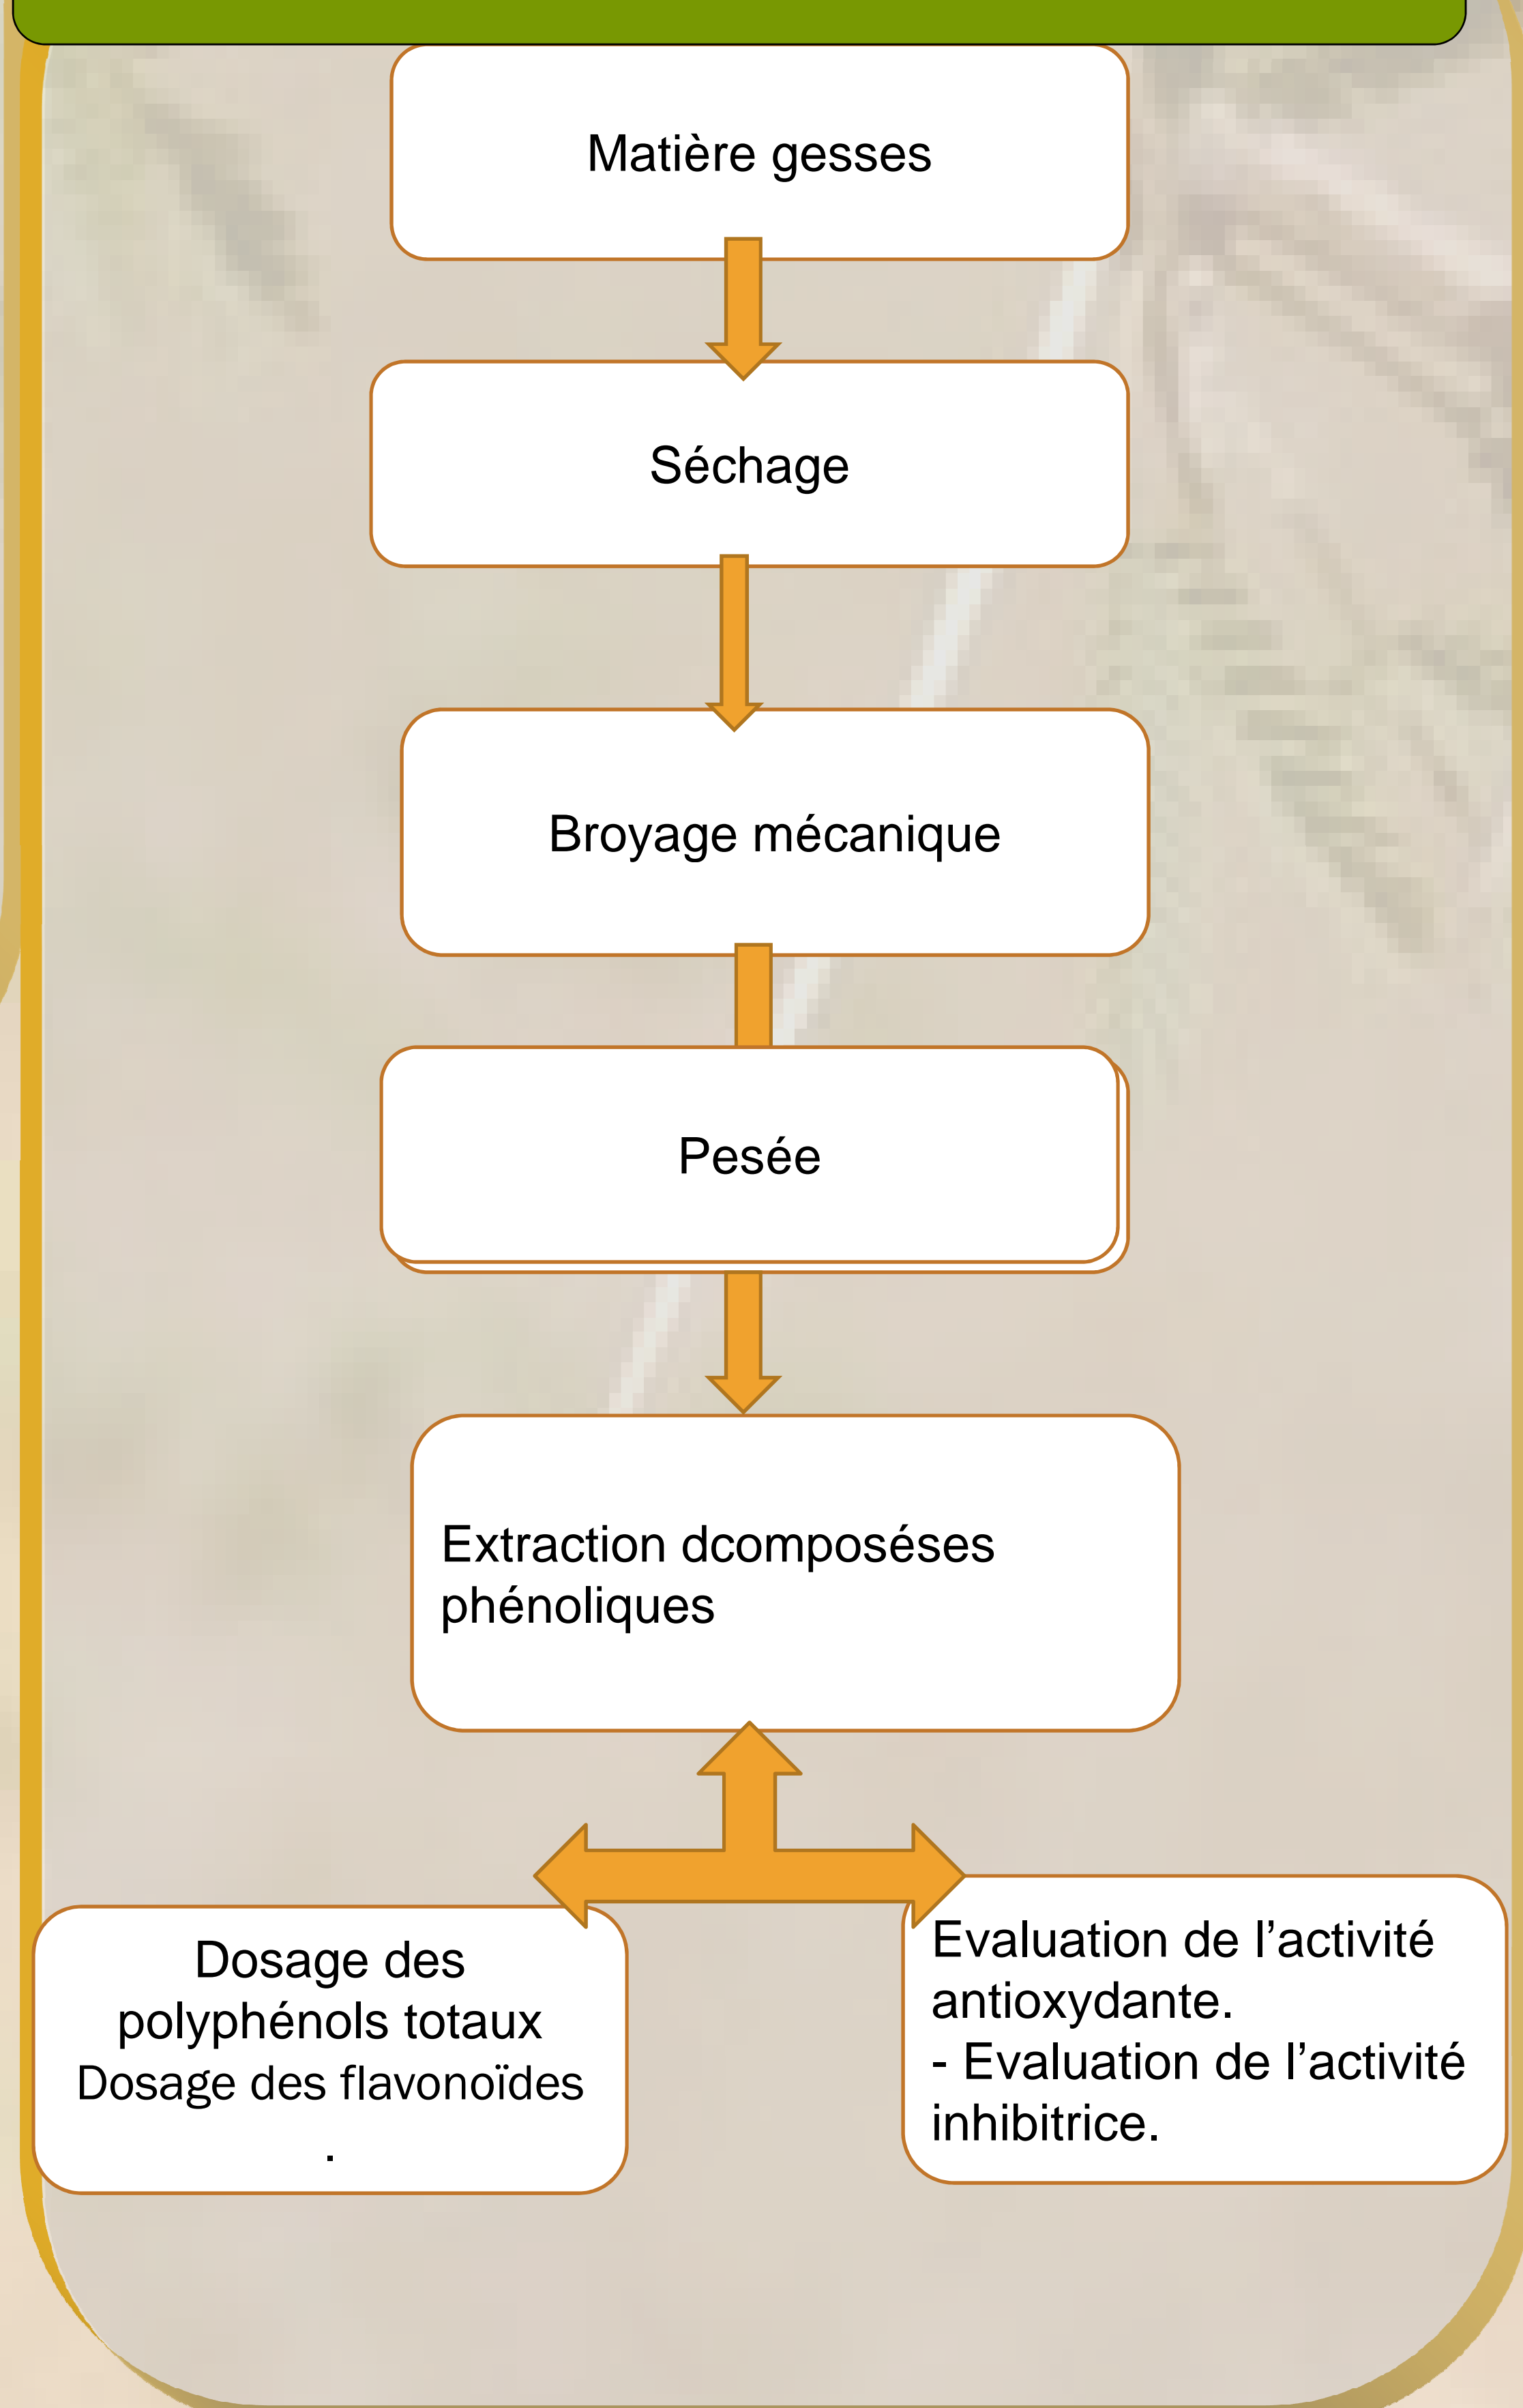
Matière gesses

Séchage

Broyage mécanique

Pesée

Extraction dcomposéses phénoliques

Dosage des polyphénols totaux
Dosage des flavonoïdes
.

Evaluation de l’activité antioxydante.
- Evaluation de l’activité inhibitrice.